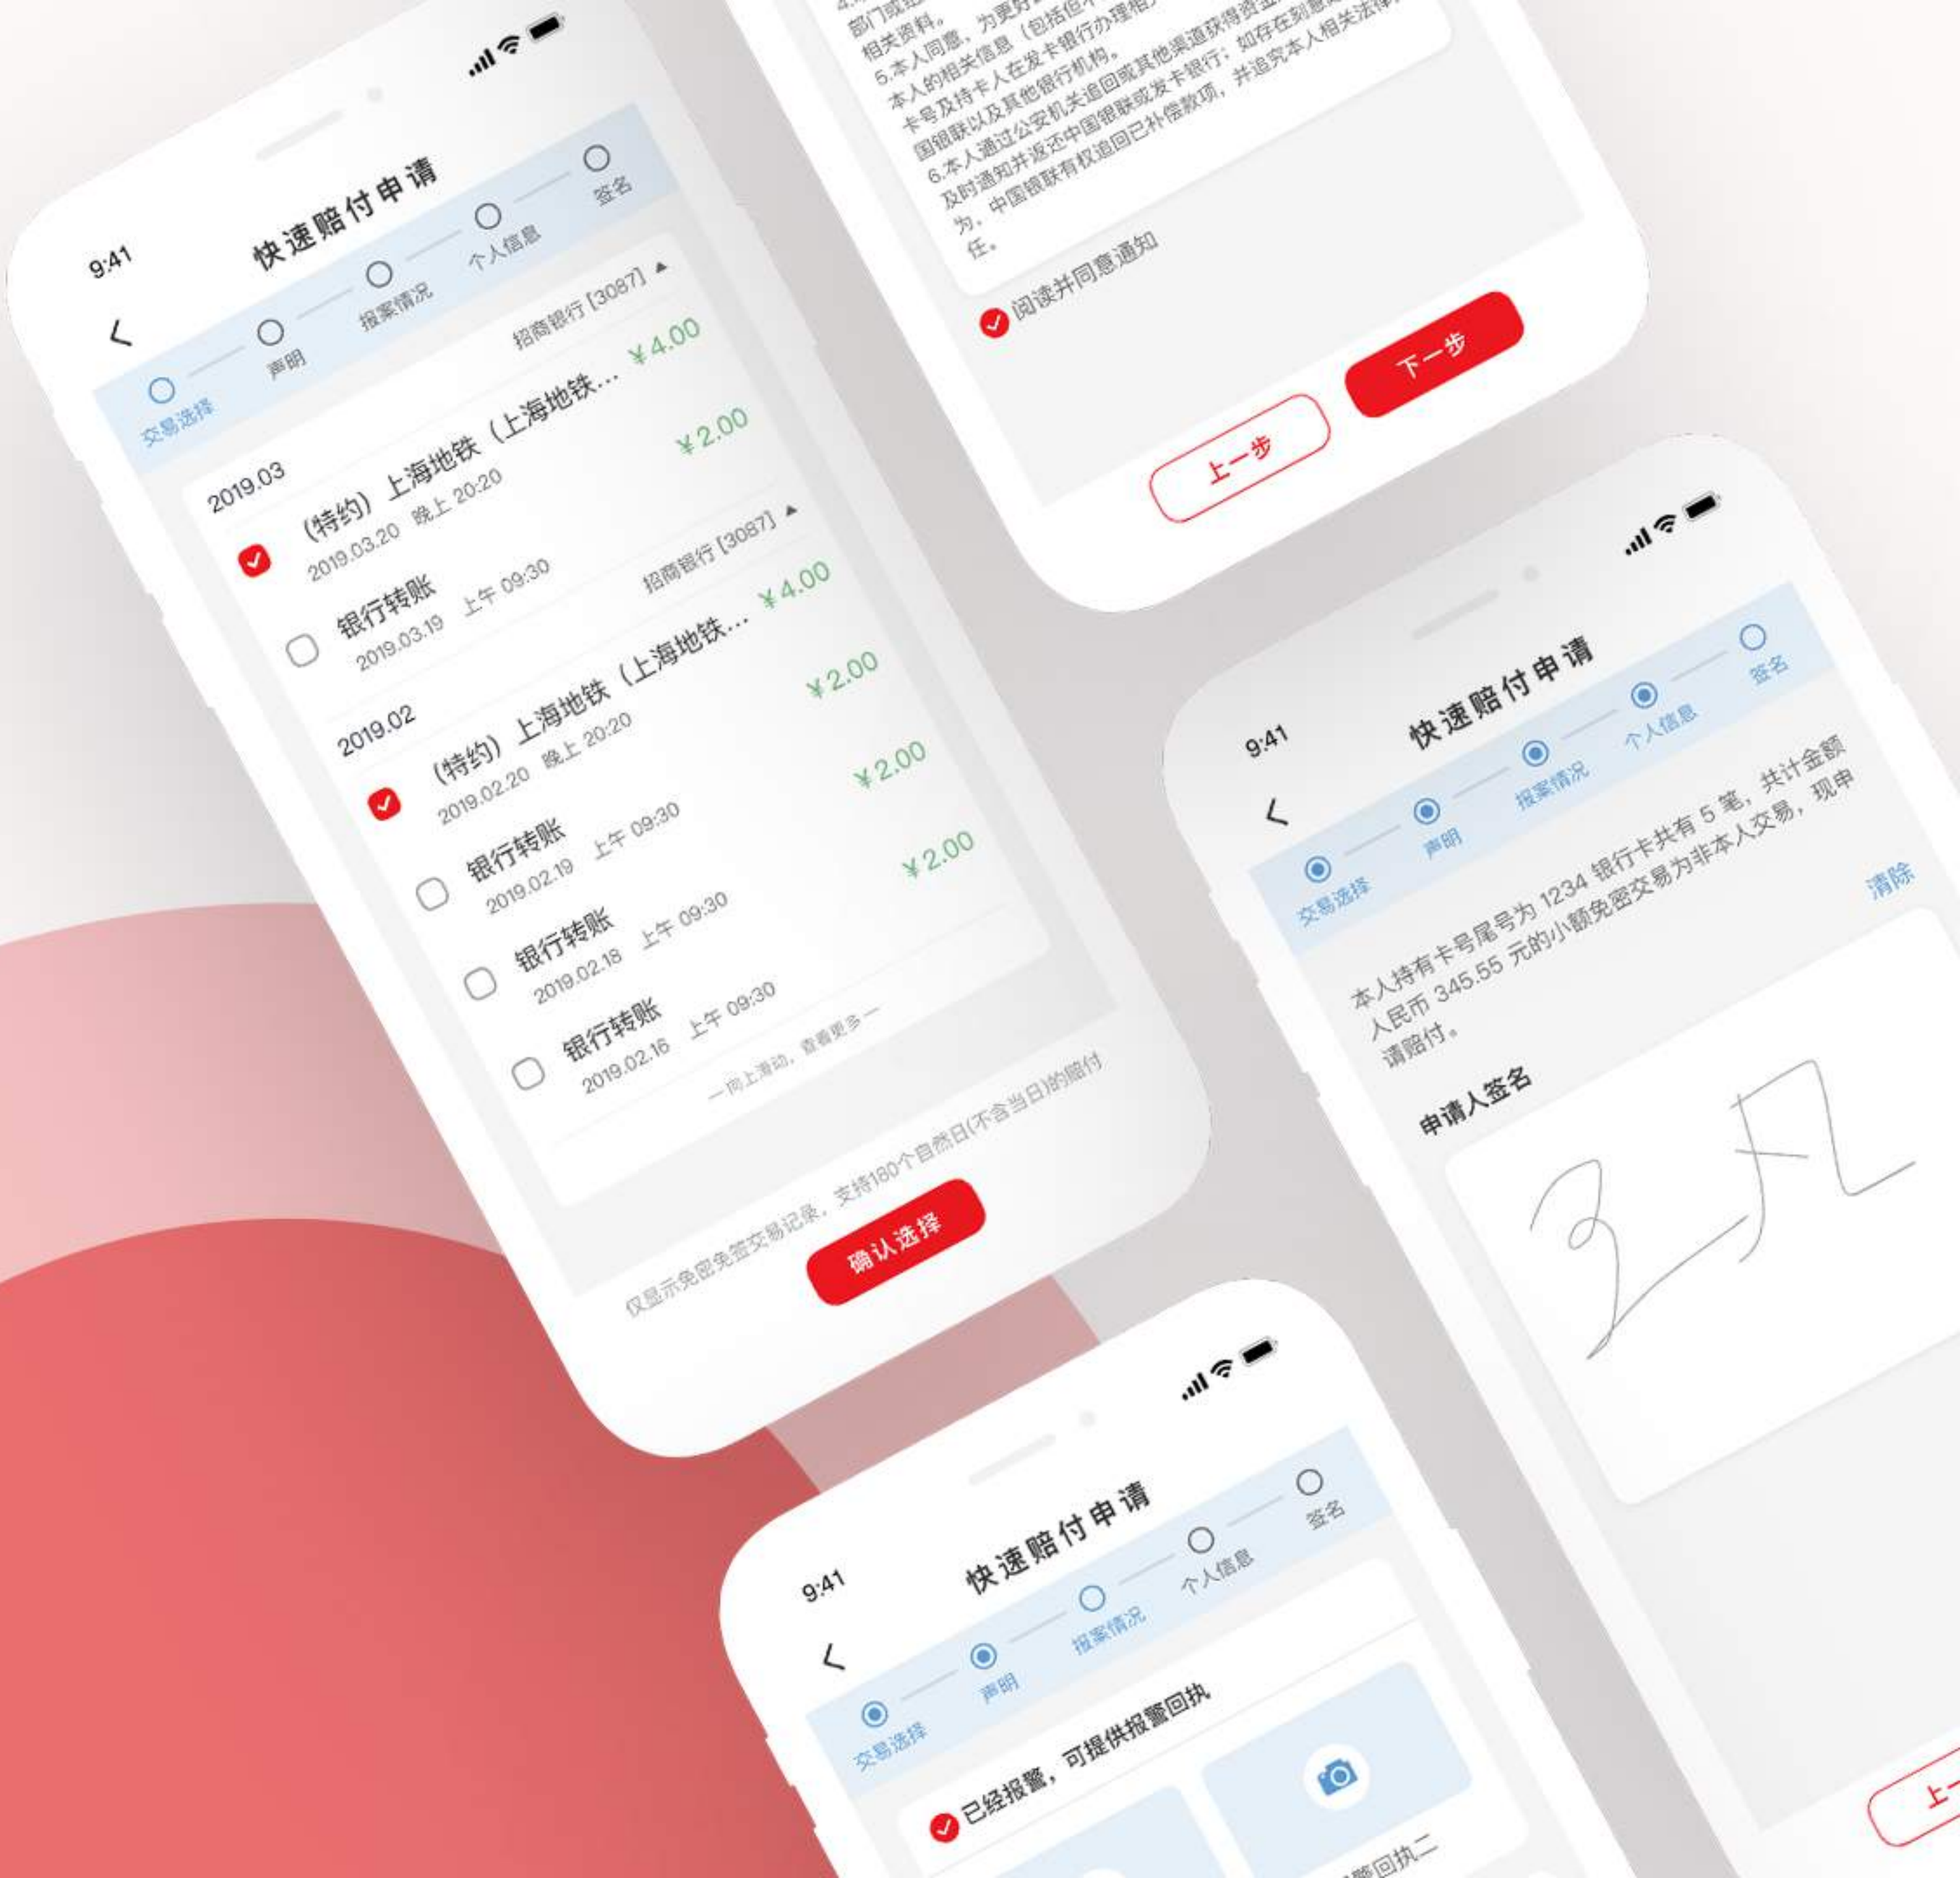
9:41
快速赔付申请
交易选择 声明 报案情况 个人信息 签名
2019.03
招商银行 [3087]
(特约) 上海地铁 (上海地铁... ¥4.00
2019.03.20 晚上 20:20
银行转账 ¥2.00
2019.03.19 上午 09:30
2019.02
招商银行 [3087]
(特约) 上海地铁 (上海地铁... ¥4.00
2019.02.20 晚上 20:20
银行转账 ¥2.00
2019.02.19 上午 09:30
银行转账 ¥2.00
2019.02.18 上午 09:30
银行转账 ¥2.00
2019.02.16 上午 09:30
一向上滑动，查看更多一
仅显示免密免签交易记录，支持180个自然日(不含当日)的赔付
确认选择

部门或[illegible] 相关资料。为更好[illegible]（包括但不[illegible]
5.本人同意，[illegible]本人的相关信息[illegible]在发卡银行办理相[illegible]卡号及持卡人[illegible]国银联以及其他银行机构。
6.本人通过公安机关追回或其他渠道获得资金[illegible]及时通知并返还中国银联或发卡银行；如存在刻意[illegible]为，中国银联有权追回已补偿款项，并追究本人相关法律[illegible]任。
阅读并同意通知
上一步
下一步

9:41
快速赔付申请
交易选择 声明 报案情况 个人信息 签名
本人持有卡号尾号为 1234 银行卡共有 5 笔，共计金额人民币 345.55 元的小额免密交易为非本人交易，现申请赔付。
申请人签名
清除
王凡
上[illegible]

9:41
快速赔付申请
交易选择 声明 报案情况 个人信息 签名
已经报警，可提供报警回执
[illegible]回执二